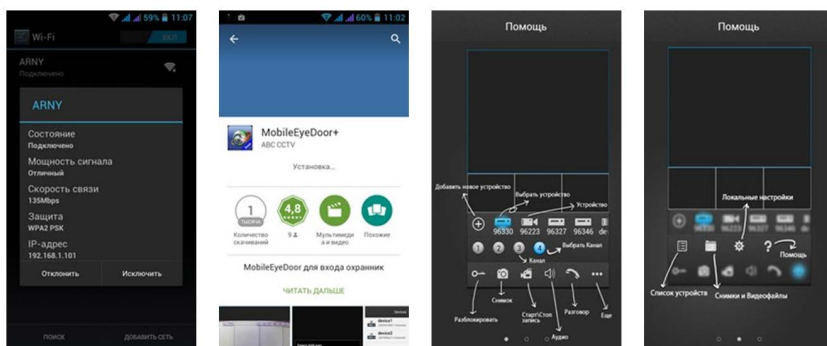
59% 11:07

Wi-Fi

ВКЛ

ARNY

Подключено

ARNY

Состояние

Подключено

Мощность сигнала

Отличный

Скорость связи

135Mbps

Защита

WPA2 PSK

IP-адрес

192.168.1.101

Отключить

Исключить

ПОИСК

ДОБАВИТЬ СЕТЬ

60% 11:02

MobileEyeDoor+

ABC CCTV

Установка...

1 тысяча

Количество скачиваний

4,8

9

Мультимедиа и видео

Похожие

MobileEyeDoor для входа охранник

ЧИТАТЬ ДАЛЬШЕ

Помощь

Добавить новое устройство

Выбрать устройство

Устройство

96330

96223

96327

96346

Выбрать Канал

Канал

Снимок

Разблокировать

Старт\Стоп запись

Аудио

Разговор

Еще

Помощь

Локальные настройки

Помощь

Список устройств

Снимки и Видеофайлы